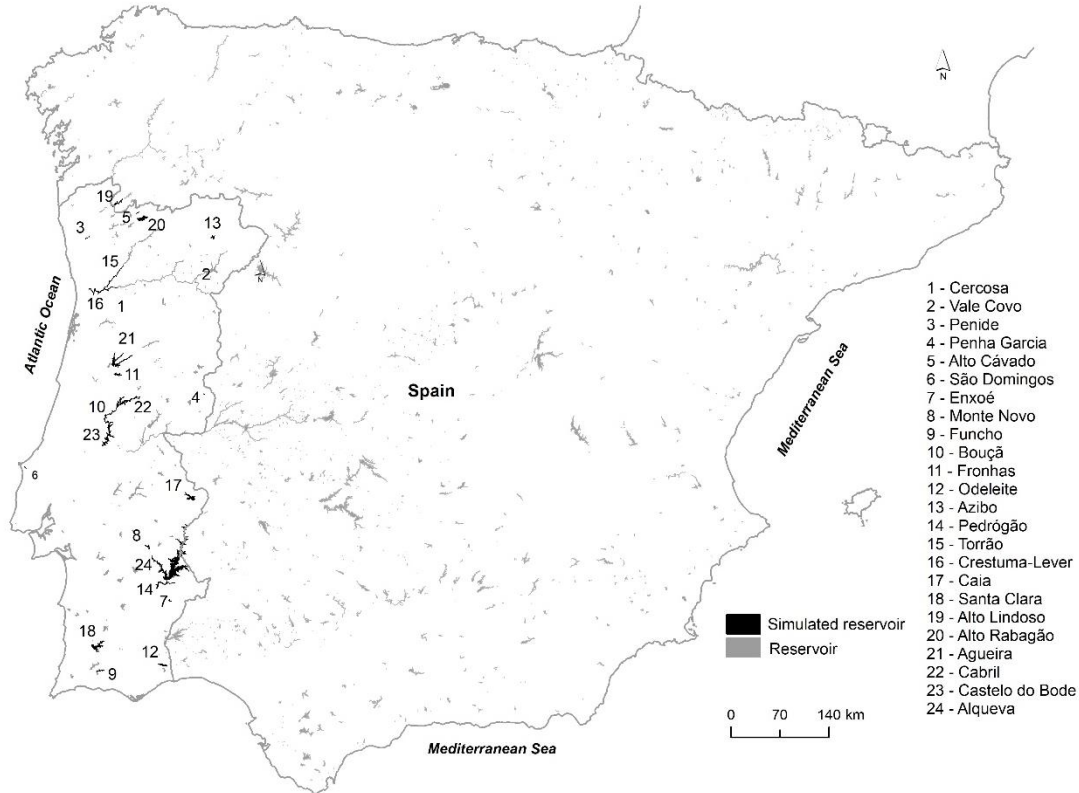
N

19
5
20
13
3
15
2
16
1
21
11
10
22
4
23
6
17
8
24
14
7
18
12
9

Atlantic Ocean

Spain

Mediterranean Sea

Mediterranean Sea

Simulated reservoir
Reservoir

0 70 140 km

1 - Cercosa
2 - Vale Covo
3 - Penide
4 - Penha Garcia
5 - Alto Cávado
6 - São Domingos
7 - Enxoé
8 - Monte Novo
9 - Funcho
10 - Bouçã
11 - Fronhas
12 - Odeleite
13 - Azibo
14 - Pedrógão
15 - Torrão
16 - Crestuma-Lever
17 - Caia
18 - Santa Clara
19 - Alto Lindoso
20 - Alto Rabagão
21 - Agueira
22 - Cabril
23 - Castelo do Bode
24 - Alqueva